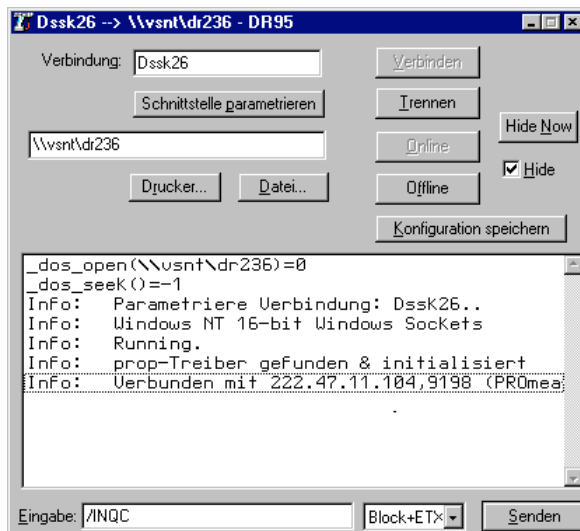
Dssk26 --> \\vsnt\dr236 - DR95

Verbindung: Dssk26

Verbinden

Schnittstelle parametrieren

Trennen

Hide Now

\\vsnt\dr236

Online

Hide

Drucker...

Datei...

Offline

Konfiguration speichern

_dos_open(\\vsnt\dr236)=0
_dos_seek()=-1
Info: Parametriere Verbindung: DssK26..
Info: Windows NT 16-bit Windows Sockets
Info: Running.
Info: prop-Treiber gefunden & initialisiert
Info: Verbunden mit 222.47.11.104,9198 (PROmea

Eingabe: /INQC

Block+ETX

Senden